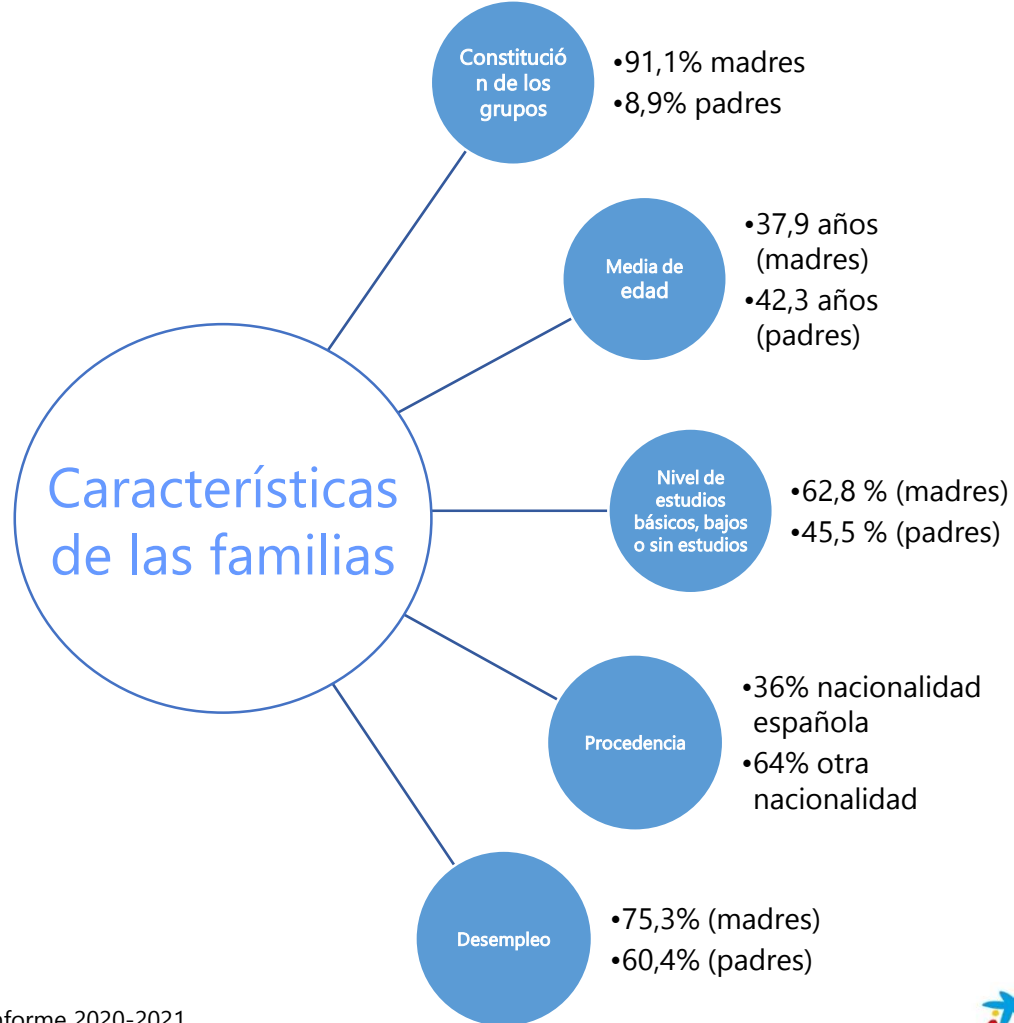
Características de las familias

Constitución de los grupos
•91,1% madres
•8,9% padres

Media de edad
•37,9 años (madres)
•42,3 años (padres)

Nivel de estudios básicos, bajos o sin estudios
•62,8 % (madres)
•45,5 % (padres)

Procedencia
•36% nacionalidad española
•64% otra nacionalidad

Desempleo
•75,3% (madres)
•60,4% (padres)

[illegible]nforme 2020-2021